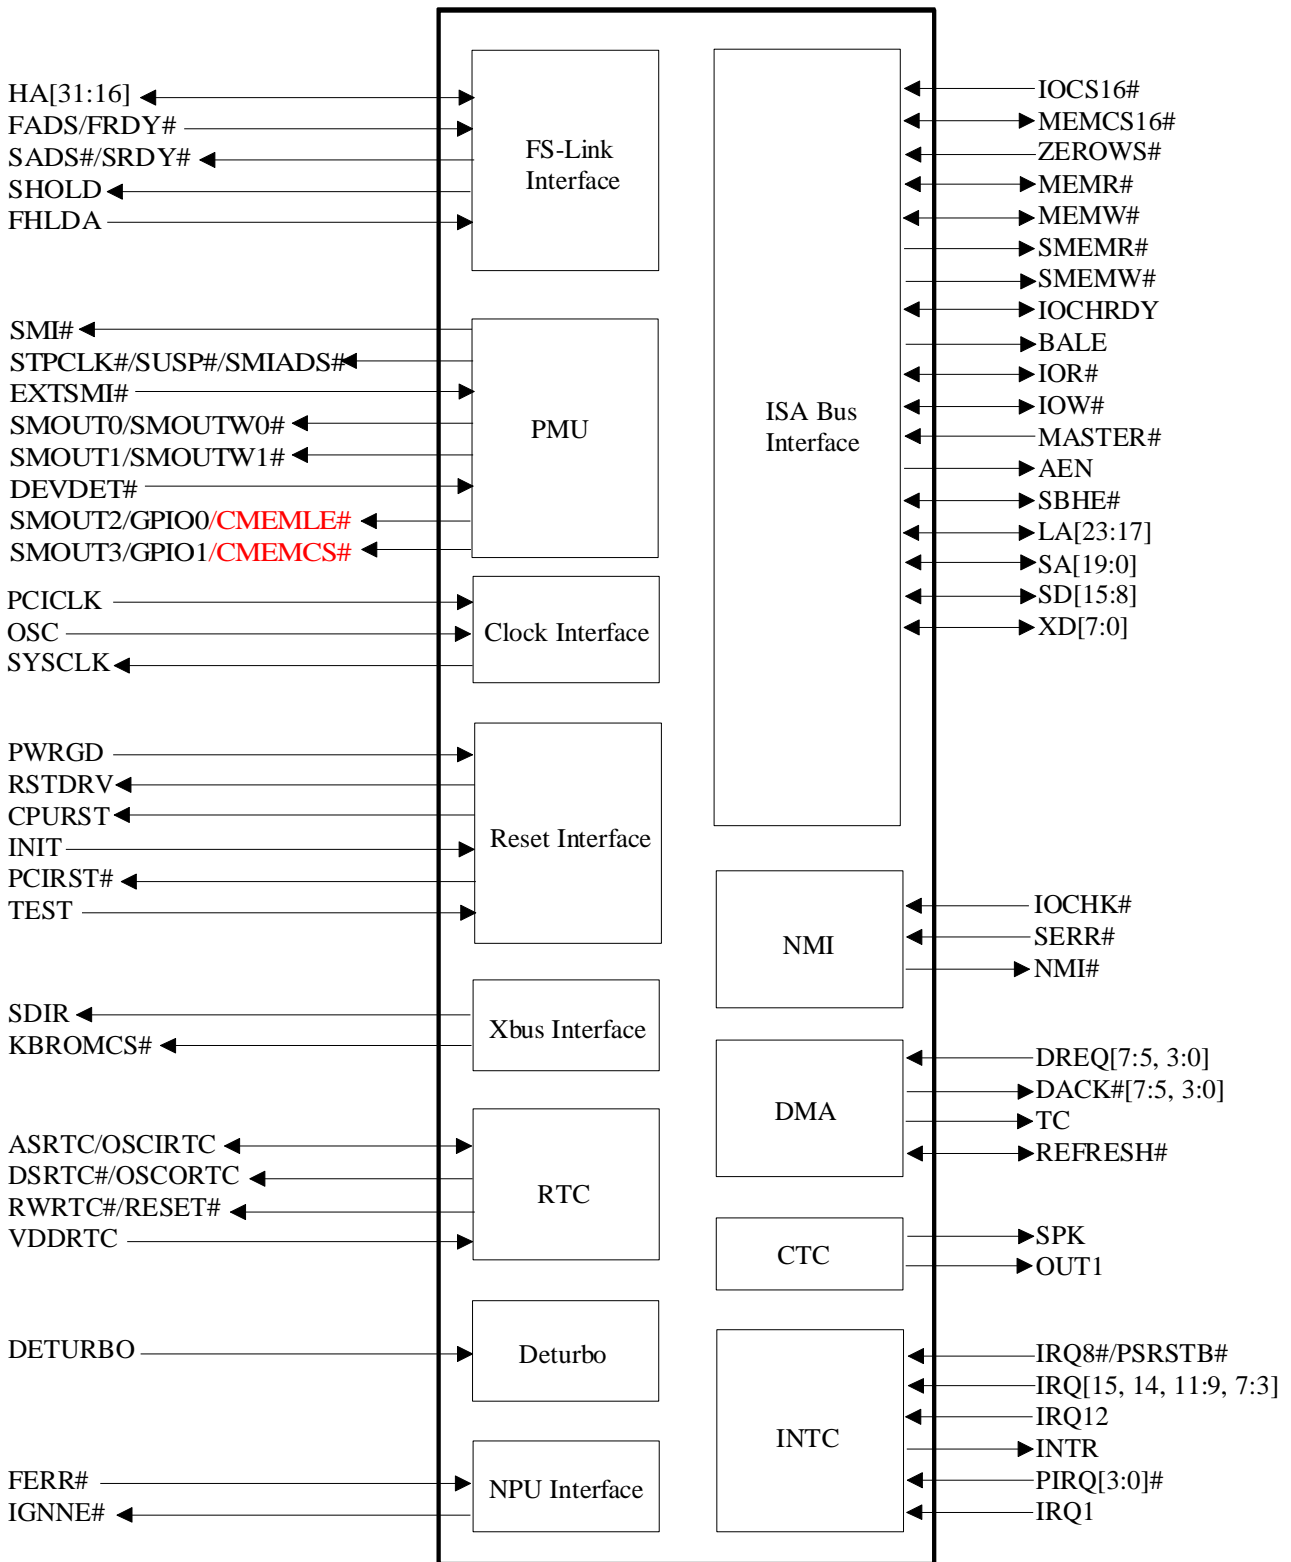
HA[31:16]
FADS/FRDY#
SADS#/SRDY#
SHOLD
FHLDA

FS-Link Interface

SMI#
STPCLK#/SUSP#/SMIADS#
EXTSMI#
SMOUT0/SMOUTW0#
SMOUT1/SMOUTW1#
DEVDET#
SMOUT2/GPIO0/CMEMLE#
SMOUT3/GPIO1/CMEMCS#

PMU

PCICLK
OSC
SYSCLK

Clock Interface

PWRGD
RSTDRV
CPURST
INIT
PCIRST#
TEST

Reset Interface

SDIR
KBROMCS#

Xbus Interface

ASRTC/OSCIRTC
DSRTC#/OSCORTC
RWRTC#/RESET#
VDDRTC

RTC

DETURBO

Deturbo

FERR#
IGNNE#

NPU Interface

ISA Bus Interface

IOCS16#
MEMCS16#
ZEROWS#
MEMR#
MEMW#
SMEMR#
SMEMW#
IOCHRDY
BALE
IOR#
IOW#
MASTER#
AEN
SBHE#
LA[23:17]
SA[19:0]
SD[15:8]
XD[7:0]

NMI

IOCHK#
SERR#
NMI#

DMA

DREQ[7:5, 3:0]
DACK#[7:5, 3:0]
TC
REFRESH#

CTC

SPK
OUT1

INTC

IRQ8#/PSRSTB#
IRQ[15, 14, 11:9, 7:3]
IRQ12
INTR
PIRQ[3:0]#
IRQ1